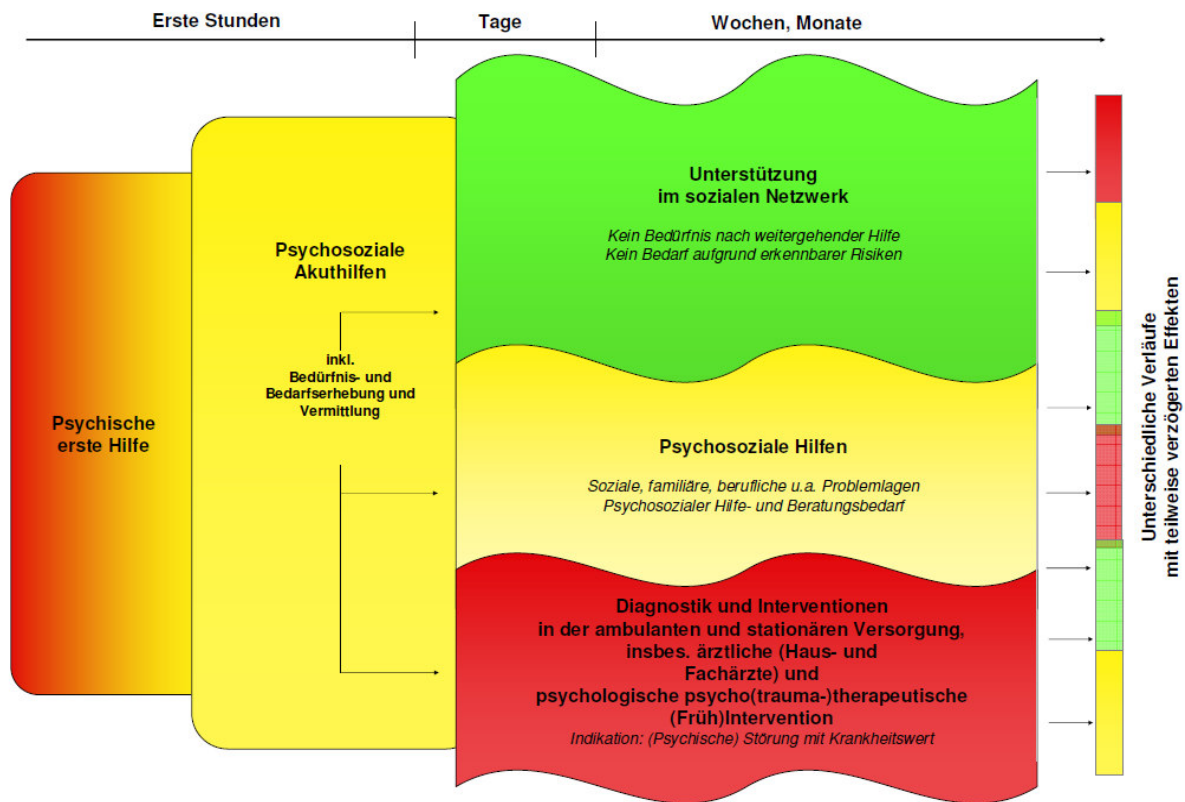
Erste Stunden

Tage

Wochen, Monate

Psychische erste Hilfe

Psychosoziale Akuthilfen

inkl. Bedürfnis- und Bedarfserhebung und Vermittlung

Unterstützung im sozialen Netzwerk

Kein Bedürfnis nach weitergehender Hilfe
Kein Bedarf aufgrund erkennbarer Risiken

Psychosoziale Hilfen

Soziale, familiäre, berufliche u.a. Problemlagen
Psychosozialer Hilfe- und Beratungsbedarf

Diagnostik und Interventionen in der ambulanten und stationären Versorgung, insbes. ärztliche (Haus- und Fachärzte) und psychologische psycho(trauma-)therapeutische (Früh)Intervention

Indikation: (Psychische) Störung mit Krankheitswert

Unterschiedliche Verläufe mit teilweise verzögerten Effekten